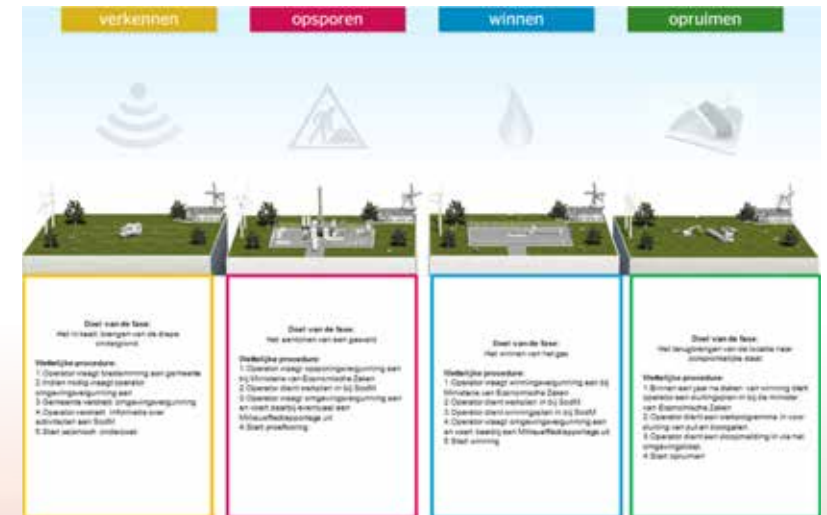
verkennen

opsporen

winnen

opruimen

Doel van de fase:
Het in kaart brengen van de diepe ondergrond

Wettelijke procedure:
1. Operator vraagt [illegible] aan gemeente
2. Indien nodig vraagt operator omgevingsvergunning aan
3. Gemeente verstrekt omgevingsvergunning
4. Operator verstrekt informatie over activiteiten aan SodM
5. Start seismisch onderzoek

Doel van de fase:
Het aantonen van een gasveld

Wettelijke procedure:
1. Operator vraagt opsporingsvergunning aan bij Ministerie van Economische Zaken
2. Operator dient werkplan in bij SodM
3. Operator vraagt omgevingsvergunning aan en voert (beperkt) eventueel een Milieueffectrapportage uit
4. Start proefboring

Doel van de fase:
Het winnen van het gas

Wettelijke procedure:
1. Operator vraagt winningsvergunning aan bij Ministerie van Economische Zaken
2. Operator dient werkplan in bij SodM
3. Operator dient winningsplan in bij SodM
4. Operator vraagt omgevingsvergunning aan en voert (beperkt) een Milieueffectrapportage uit
5. Start winning

Doel van de fase:
Het terugbrengen van de locatie naar oorspronkelijke staat

Wettelijke procedure:
1. Binnen een jaar na staken van winning dient operator een sluitingsplan in bij de minister van Economische Zaken
2. Operator dient een werkprogramma in voor sluiting van put en boorgaten
3. Operator dient een stopmelding in via het omgevingsloket
4. Start opruimen